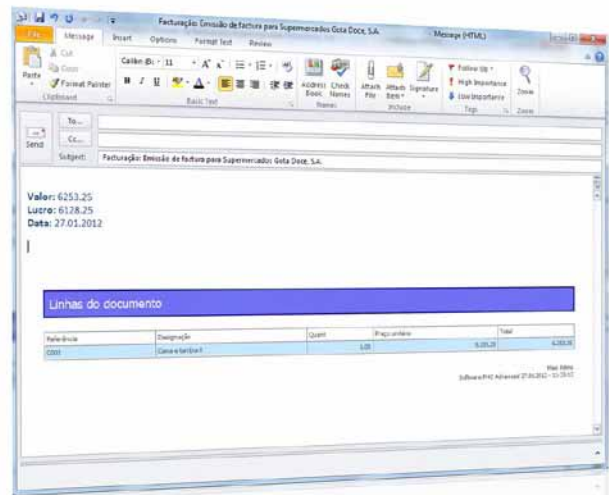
Facturação: Emissão de factura para Supermercados Gota Doce, S.A. - Message (HTML)

File Message Insert Options Format Text Review

Cut
Copy
Paste
Format Painter
Clipboard

Calibri (Bo · 11
Basic Text

Address Book
Check Names
Names

Attach File
Attach Item
Signature
Include

Follow Up
High Importance
Low Importance
Tags

Zoom
Zoom

Send
To...
Cc...
Subject: Facturação: Emissão de factura para Supermercados Gota Doce, S.A.

Valor: 6253.25
Lucro: 6128.25
Data: 27.01.2012

Linhas do documento

| Referência | Designação | Quant. | Preço unitário | Total |
|---|---|---|---|---|
| C001 | Caixa e tampa F | 1,00 | 6.253,25 | 6.253,25 |

Mais Ideias
Software PHC Advanced 27.01.2012 - 11:29:07